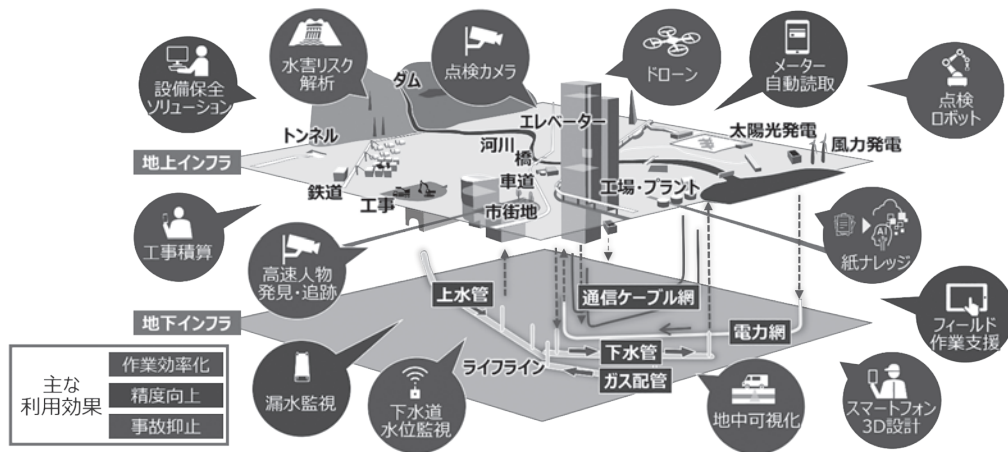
設備保全ソリューション

水害リスク解析

点検カメラ

ドローン

メーター自動読取

点検ロボット

ダム

トンネル

エレベーター

河川

太陽光発電

風力発電

地上インフラ

橋

車道

鉄道

工場・プラント

工事

市街地

工事積算

高速人物発見・追跡

紙ナレッジ

上水管

通信ケーブル網

地下インフラ

電力網

フィールド作業支援

下水管

ライフライン

ガス配管

主な利用効果

作業効率化

精度向上

事故抑止

漏水監視

下水道水位監視

地中可視化

スマートフォン3D設計